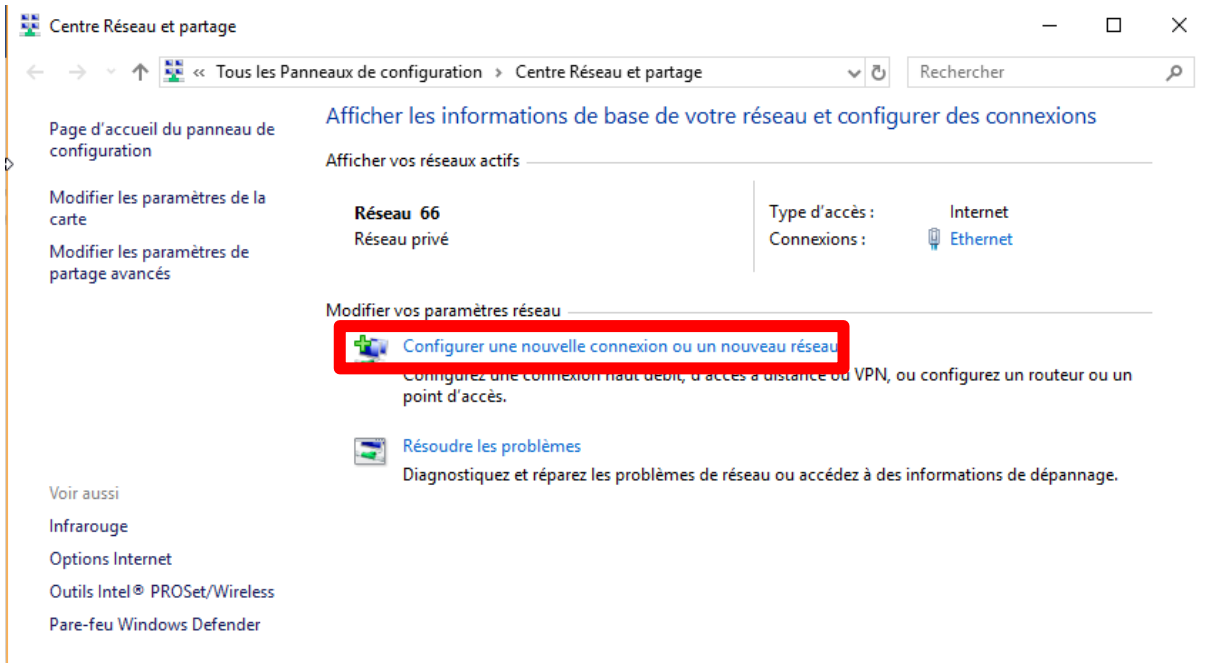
Centre Réseau et partage

« Tous les Panneaux de configuration › Centre Réseau et partage

Rechercher

Page d'accueil du panneau de configuration

Modifier les paramètres de la carte

Modifier les paramètres de partage avancés

Afficher les informations de base de votre réseau et configurer des connexions

Afficher vos réseaux actifs

Réseau 66
Réseau privé

Type d'accès : Internet
Connexions : Ethernet

Modifier vos paramètres réseau

Configurer une nouvelle connexion ou un nouveau réseau
Configurez une connexion haut débit, d'accès à distance ou VPN, ou configurez un routeur ou un point d'accès.

Résoudre les problèmes
Diagnostiquez et réparez les problèmes de réseau ou accédez à des informations de dépannage.

Voir aussi

Infrarouge

Options Internet

Outils Intel® PROSet/Wireless

Pare-feu Windows Defender